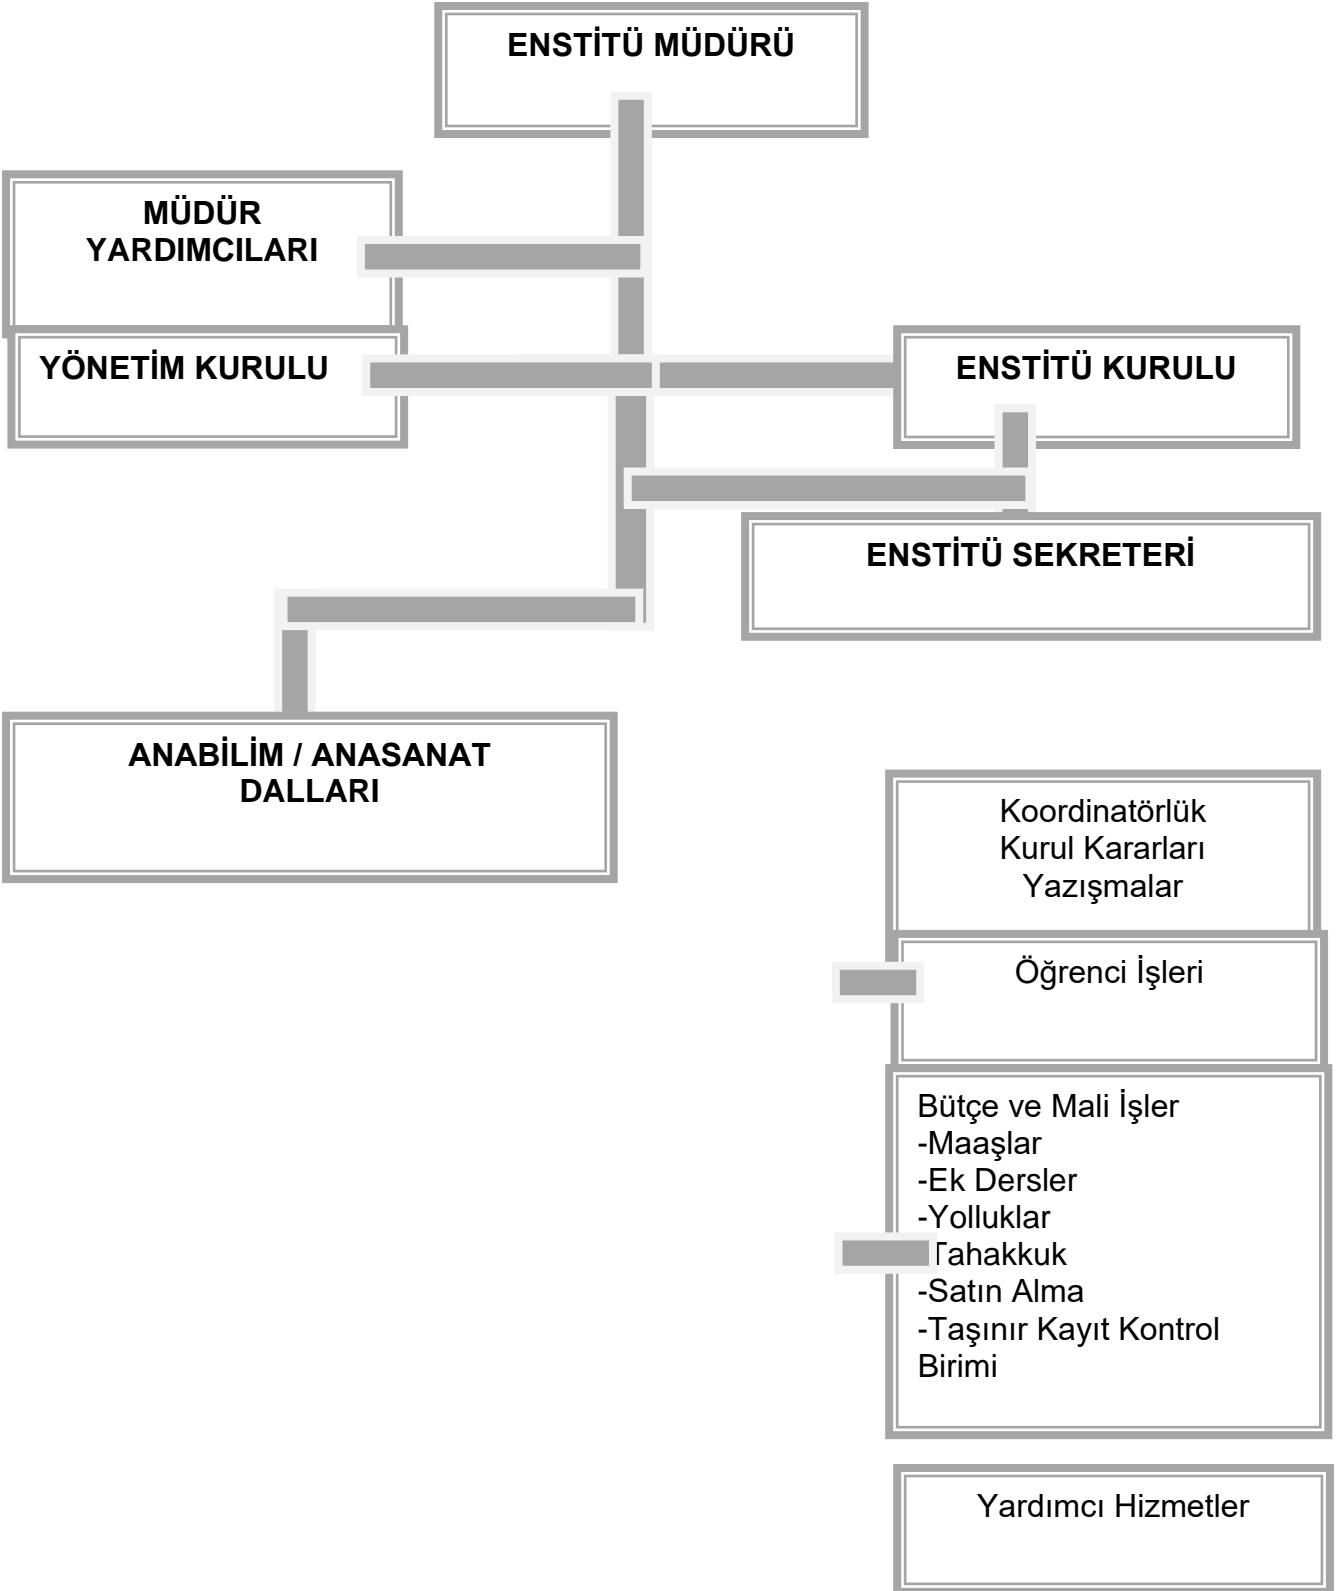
ENSTİTÜ MÜDÜRÜ

MÜDÜR YARDIMCILARI

YÖNETİM KURULU

ENSTİTÜ KURULU

ENSTİTÜ SEKRETERİ

ANABİLİM / ANASANAT DALLARI

Koordinatörlük
Kurul Kararları
Yazışmalar

Öğrenci İşleri

Bütçe ve Mali İşler
-Maaşlar
-Ek Dersler
-Yolluklar
Tahakkuk
-Satın Alma
-Taşınır Kayıt Kontrol Birimi

Yardımcı Hizmetler